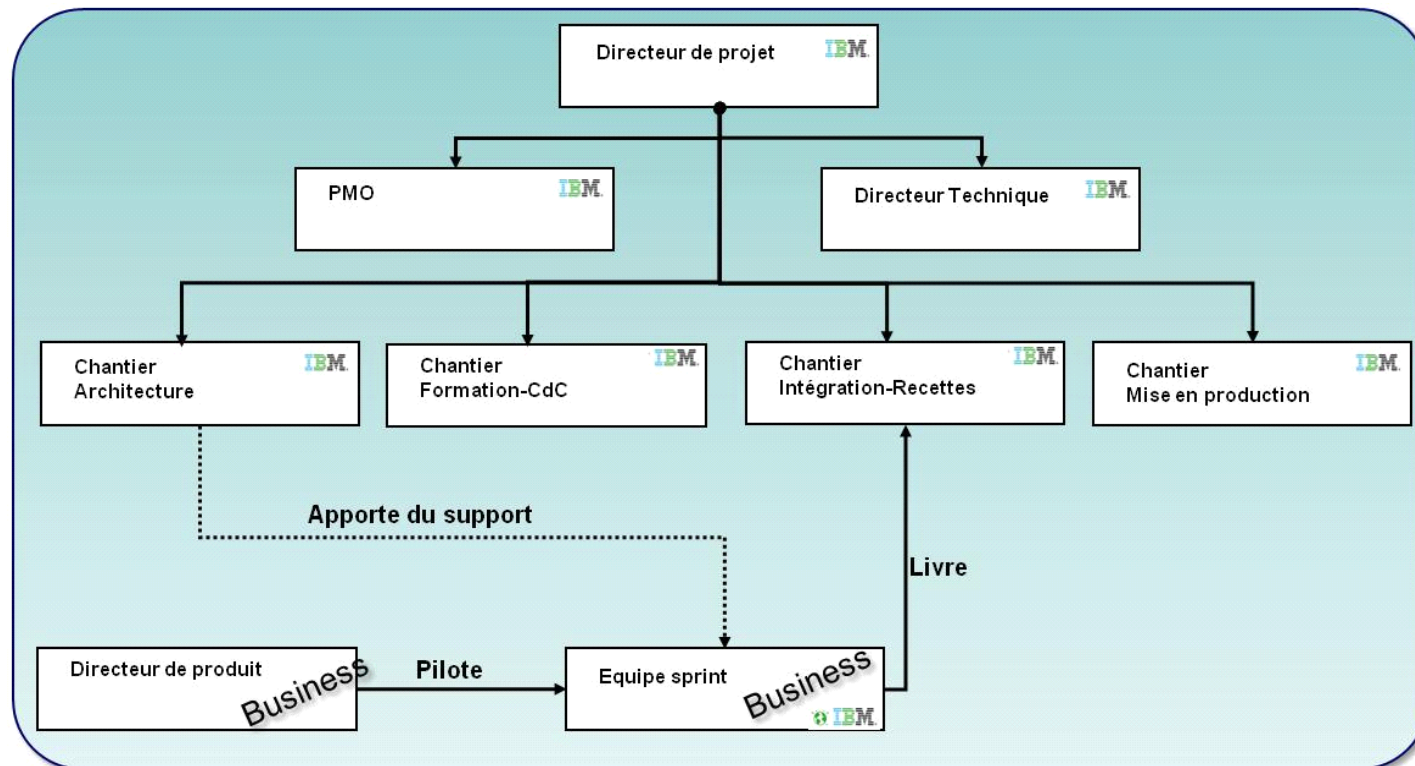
Directeur de projet IBM

PMO IBM

Directeur Technique IBM

Chantier Architecture IBM

Chantier Formation-CdC IBM

Chantier Intégration-Recettes IBM

Chantier Mise en production IBM

Apporte du support

Livre

Directeur de produit Business

Pilote

Equipe sprint Business IBM